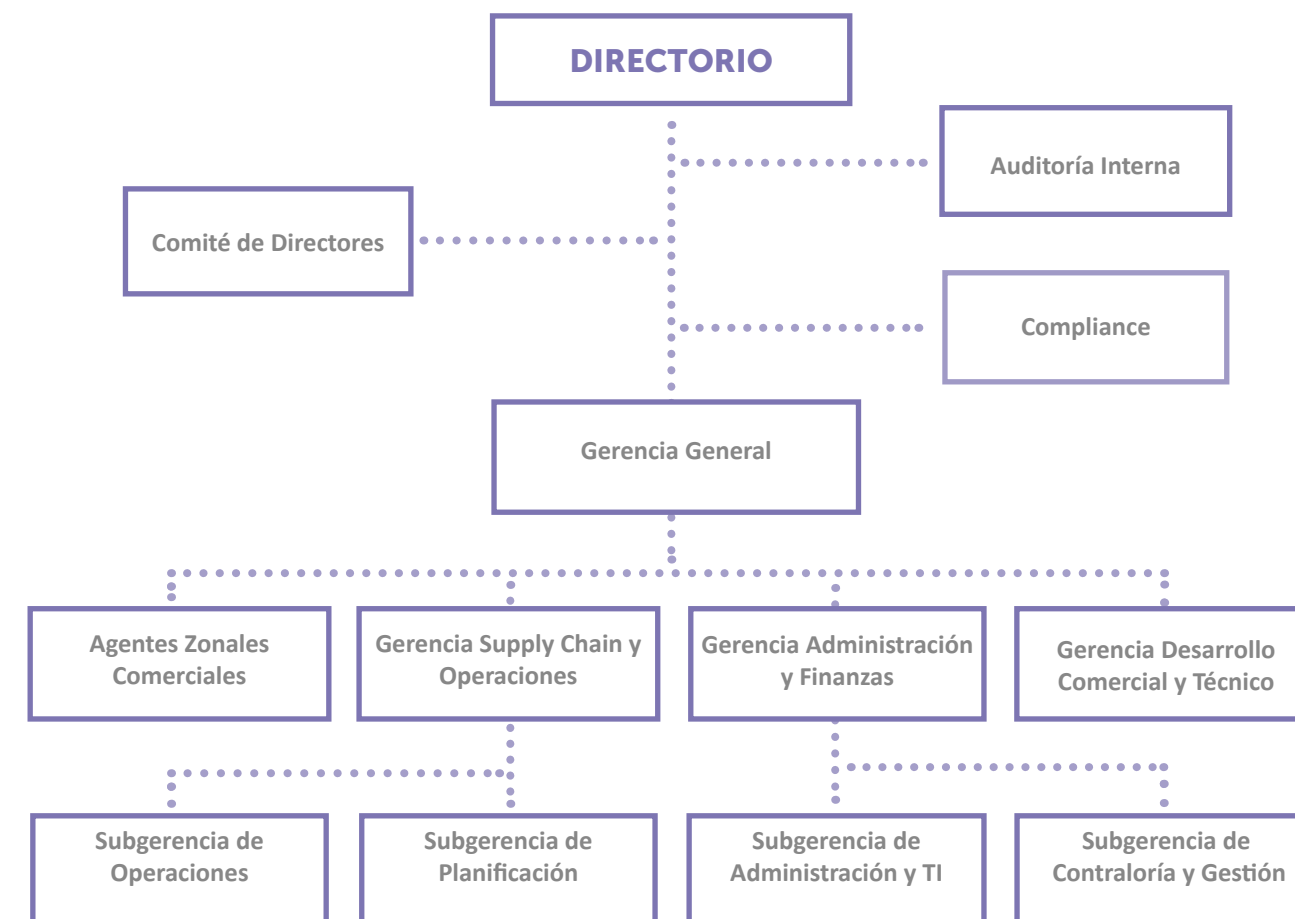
DIRECTORIO

Auditoría Interna

Comité de Directores

Compliance

Gerencia General

Agentes Zonales Comerciales

Gerencia Supply Chain y Operaciones

Gerencia Administración y Finanzas

Gerencia Desarrollo Comercial y Técnico

Subgerencia de Operaciones

Subgerencia de Planificación

Subgerencia de Administración y TI

Subgerencia de Contraloría y Gestión